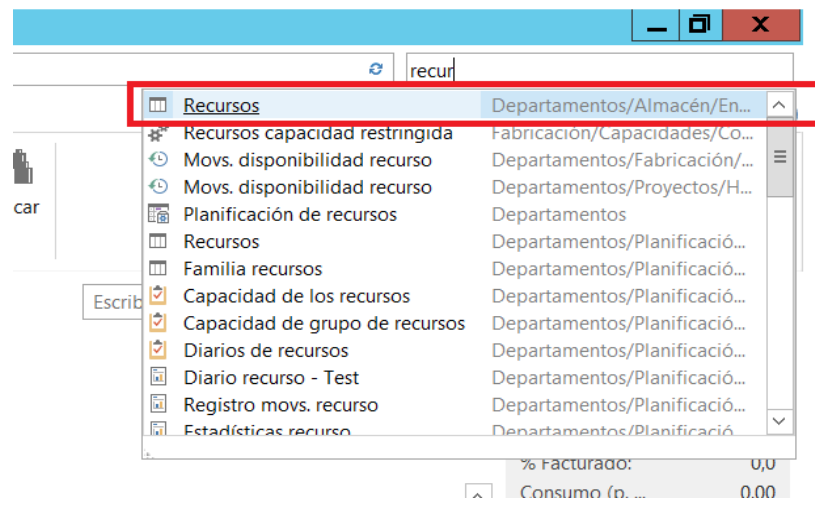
recur

Recursos Departamentos/Almacén/En...
Recursos capacidad restringida Fabricación/Capacidades/Co...
Movs. disponibilidad recurso Departamentos/Fabricación/...
Movs. disponibilidad recurso Departamentos/Proyectos/H...
Planificación de recursos Departamentos
Recursos Departamentos/Planificació...
Familia recursos Departamentos/Planificació...
Capacidad de los recursos Departamentos/Planificació...
Capacidad de grupo de recursos Departamentos/Planificació...
Diarios de recursos Departamentos/Planificació...
Diario recurso - Test Departamentos/Planificació...
Registro movs. recurso Departamentos/Planificació...
Estadísticas recurso Departamentos/Planificació...

car

Escrib

% Facturado: 0,0
Consumo (p. ... 0,00